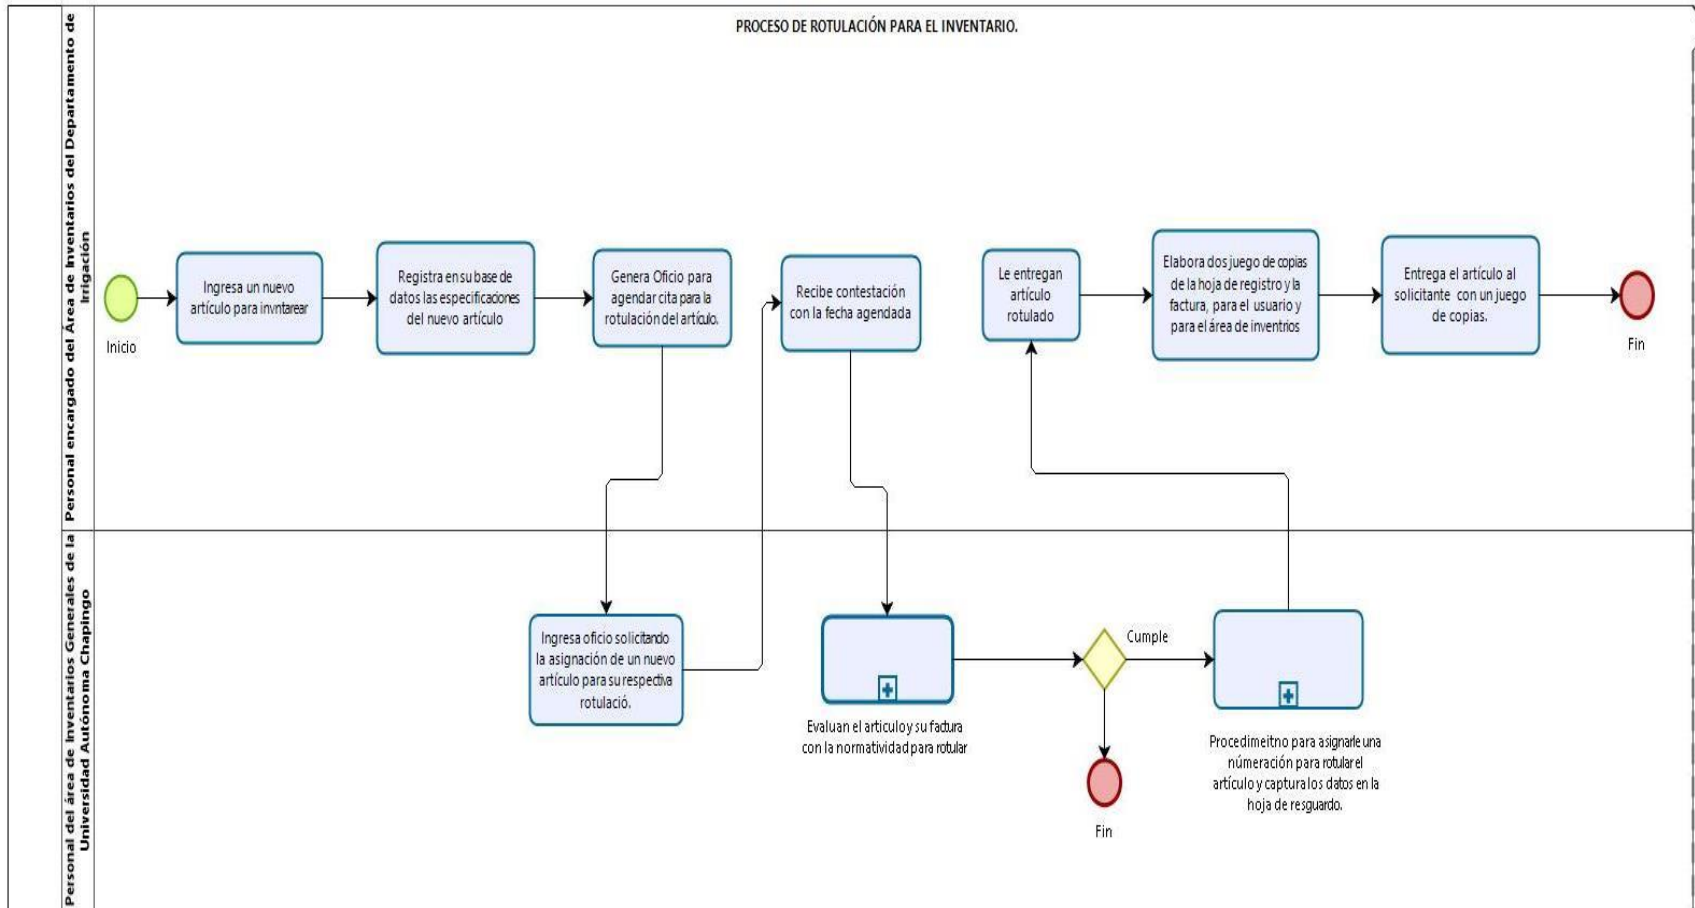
PROCESO DE ROTULACIÓN PARA EL INVENTARIO.

Personal encargado del Área de Inventarios del Departamento de Irrigación

Inicio

Ingresa un nuevo artículo para invntarear

Registra en su base de datos las especificaciones del nuevo artículo

Genera Oficio para agendar cita para la rotulación del artículo.

Recibe contestación con la fecha agendada

Le entregan artículo rotulado

Elabora dos juego de copias de la hoja de registro y la factura, para el usuario y para el área de inventrios

Entrega el artículo al solicitante con un juego de copias.

Fin

Personal del área de Inventarios Generales de la Universidad Autónoma Chapingo

Ingresa oficio solicitando la asignación de un nuevo artículo para su respectiva rotulació.

Evaluan el articulo y su factura con la normatividad para rotular

Cumple

Fin

Procedimeitno para asignarle una númeración para rotular el artículo y captura los datos en la hoja de resguardo.